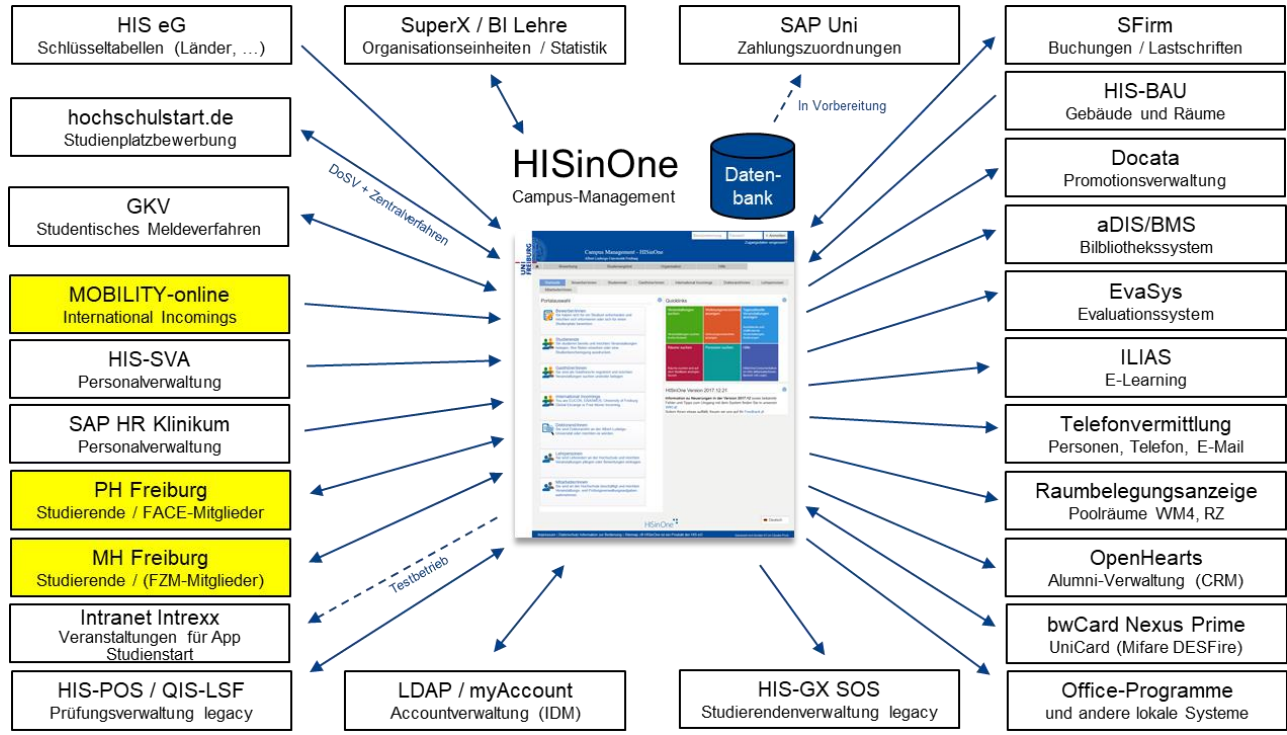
HIS eG
Schlüsseltabellen (Länder, ...)

SuperX / BI Lehre
Organisationseinheiten / Statistik

SAP Uni
Zahlungszuordnungen

SFirm
Buchungen / Lastschriften

hochschulstart.de
Studienplatzbewerbung

In Vorbereitung

HIS-BAU
Gebäude und Räume

HISinOne
Campus-Management

Daten-
bank

Docata
Promotionsverwaltung

DoSV + Zentralverfahren

GKV
Studentisches Meldeverfahren

aDIS/BMS
Bilbliothekssystem

MOBILITY-online
International Incomings

EvaSys
Evaluationssystem

HIS-SVA
Personalverwaltung

ILIAS
E-Learning

SAP HR Klinikum
Personalverwaltung

Telefonvermittlung
Personen, Telefon, E-Mail

PH Freiburg
Studierende / FACE-Mitglieder

Raumbelegungsanzeige
Poolräume WM4, RZ

MH Freiburg
Studierende / (FZM-Mitglieder)

Testbetrieb

OpenHearts
Alumni-Verwaltung (CRM)

Intranet Intrexx
Veranstaltungen für App Studienstart

bwCard Nexus Prime
UniCard (Mifare DESFire)

HIS-POS / QIS-LSF
Prüfungsverwaltung legacy

LDAP / myAccount
Accountverwaltung (IDM)

HIS-GX SOS
Studierendenverwaltung legacy

Office-Programme
und andere lokale Systeme